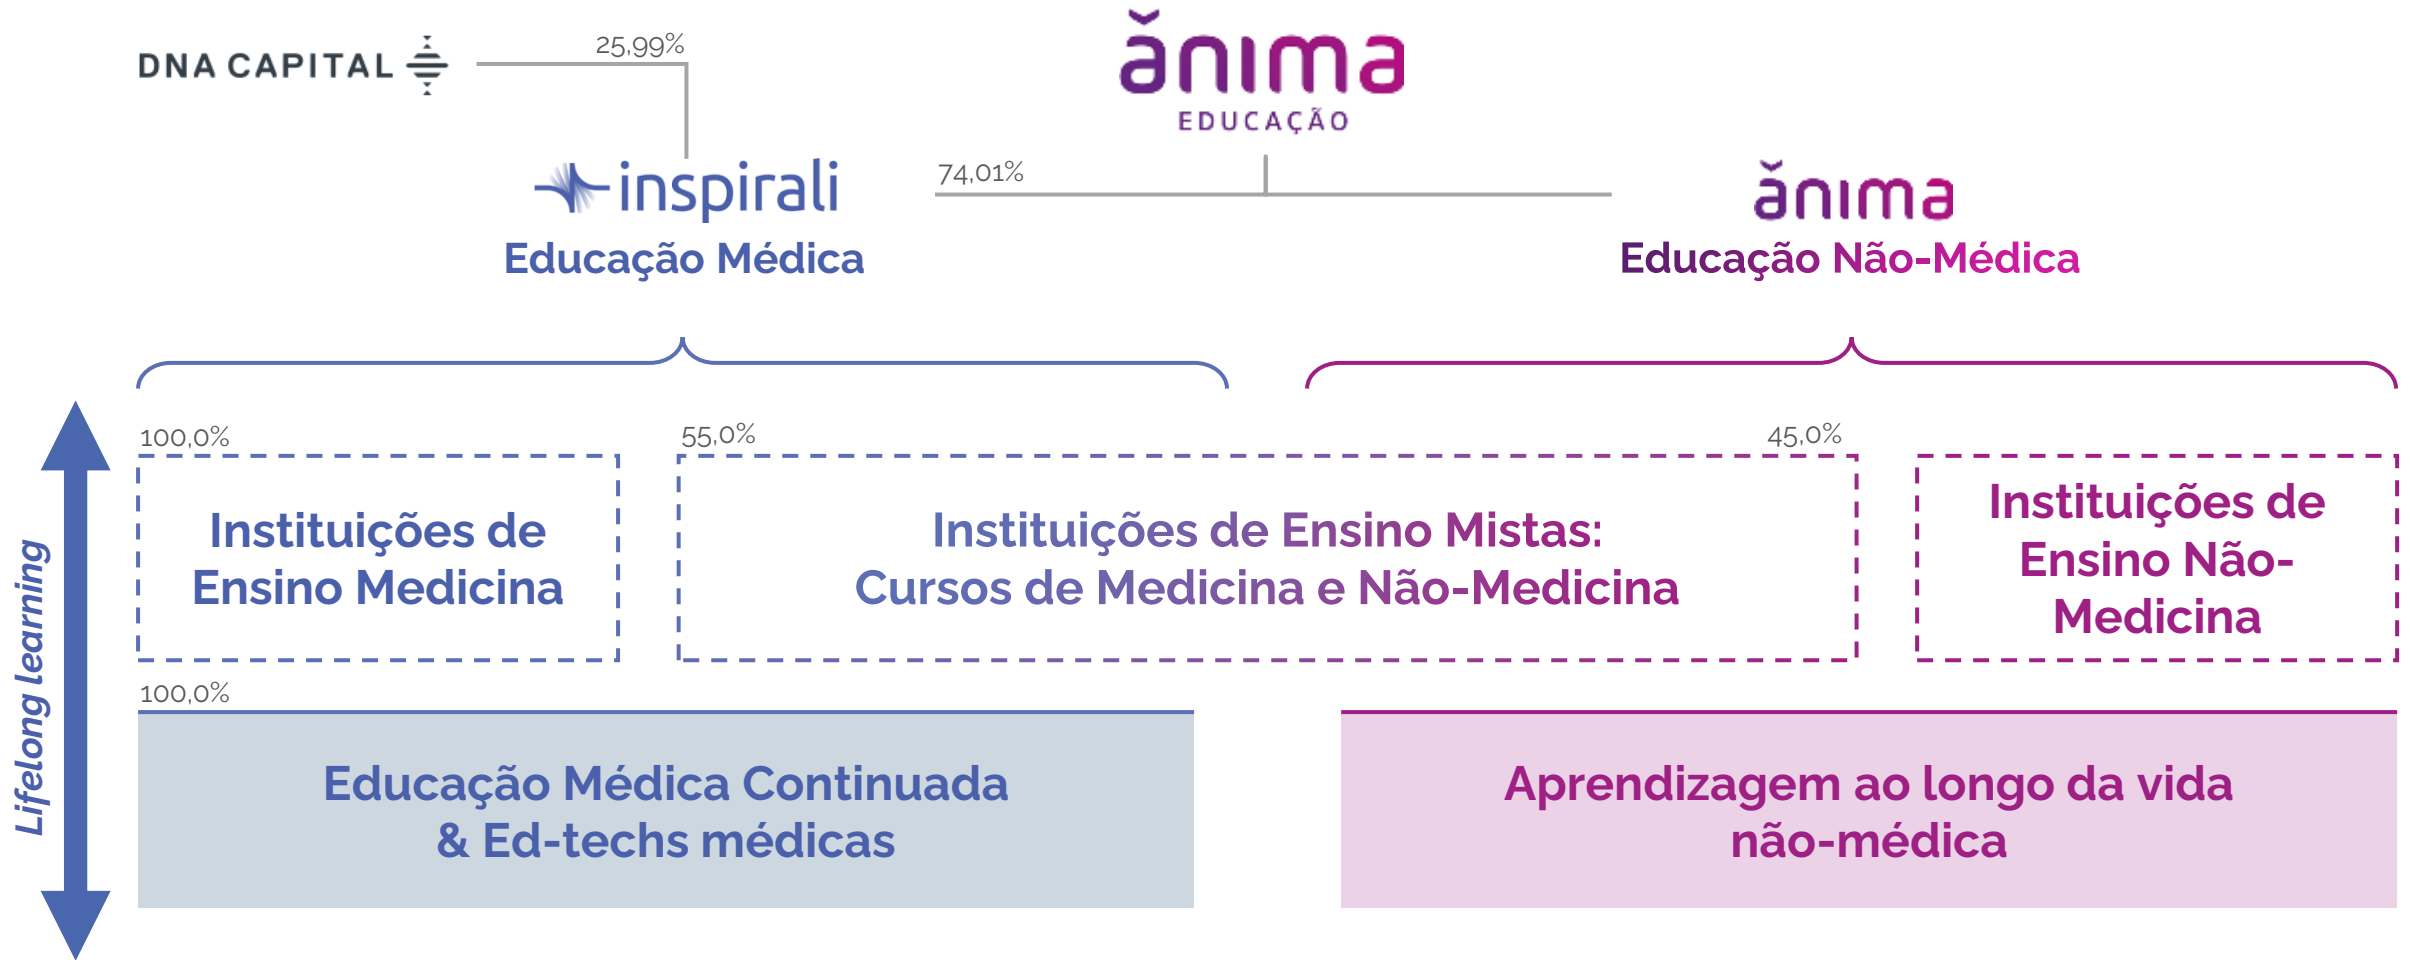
DNA CAPITAL

25,99%

ănima
EDUCAÇÃO

inspirali
Educação Médica

74,01%

ănima
Educação Não-Médica

Lifelong learning

100,0%

Instituições de Ensino Medicina

55,0%

45,0%

Instituições de Ensino Mistas: Cursos de Medicina e Não-Medicina

Instituições de Ensino Não-Medicina

100,0%

Educação Médica Continuada & Ed-techs médicas

Aprendizagem ao longo da vida não-médica